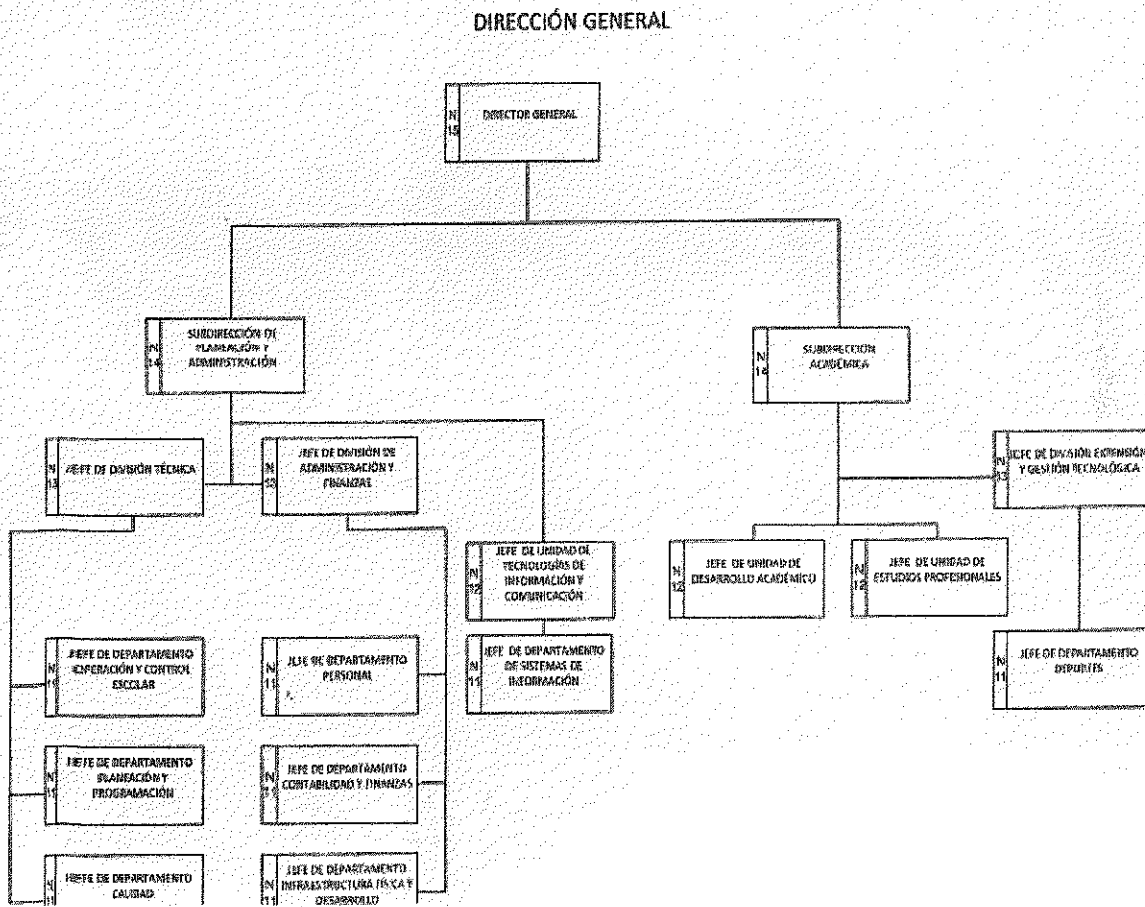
DIRECCIÓN GENERAL

N 15 DIRECTOR GENERAL

N 14 SUBDIRECCIÓN DE PLANEACIÓN Y ADMINISTRACIÓN

N 14 SUBDIRECCIÓN ACADÉMICA

N 13 JEFE DE DIVISIÓN TÉCNICA

N 13 JEFE DE DIVISIÓN DE ADMINISTRACIÓN Y FINANZAS

N 12 JEFE DE UNIDAD DE TECNOLOGÍAS DE INFORMACIÓN Y COMUNICACIÓN

N 13 JEFE DE DIVISIÓN EXTENSIÓN Y GESTIÓN TECNOLÓGICA

N 12 JEFE DE UNIDAD DE DESARROLLO ACADÉMICO

N 12 JEFE DE UNIDAD DE ESTUDIOS PROFESIONALES

N 11 JEFE DE DEPARTAMENTO DE SISTEMAS DE INFORMACIÓN

N 11 JEFE DE DEPARTAMENTO OPERACIÓN Y CONTROL ESCOLAR

N 11 JEFE DE DEPARTAMENTO PERSONAL

N 11 JEFE DE DEPARTAMENTO DEPORTES

N 11 JEFE DE DEPARTAMENTO PLANEACIÓN Y PROGRAMACIÓN

N 11 JEFE DE DEPARTAMENTO CONTABILIDAD Y FINANZAS

N 11 JEFE DE DEPARTAMENTO CALIDAD

N 11 JEFE DE DEPARTAMENTO INFRAESTRUCTURA FÍSICA Y DESARROLLO